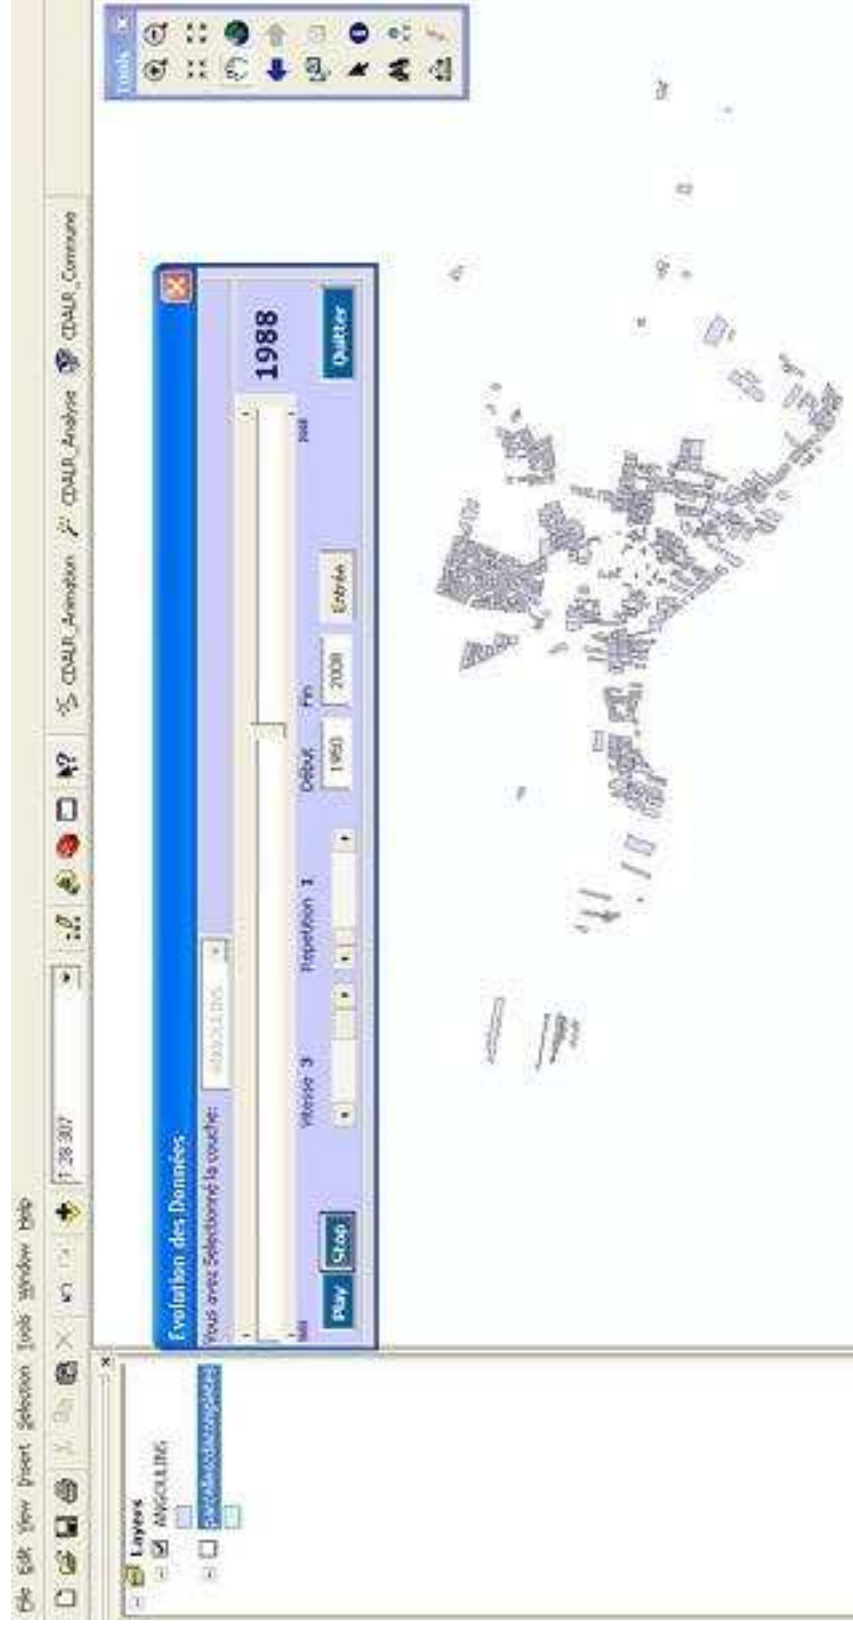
File Edit View Insert Selection Tools Window Help

1:28 307

CDALR_Animation CDALR_Analyse CDALR_Commune

Tools

Layers
ANGOULINS
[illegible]

Evolution des Données

Vous avez Sélectionné la couche: ANGOULINS

1988

Vitesse 3 Répétition 1 Début 1950 Fin 2008 Entrée

Play Stop Quitter